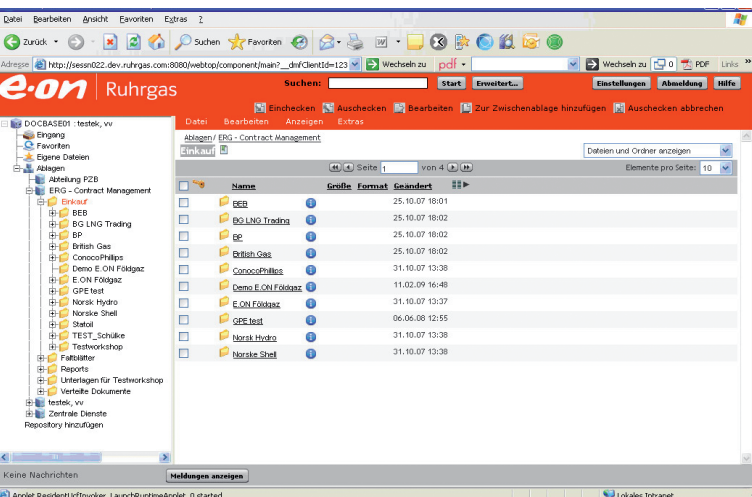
Datei Bearbeiten Ansicht Favoriten Extras ?

Zurück Suchen Favoriten

Adresse http://sessn022.dev.ruhrgas.com:8080/webtop/component/main?__dmfClientId=123 Wechseln zu pdf Wechseln zu 0 PDF Links

e·on Ruhrgas

Suchen: Start Erweitert... Einstellungen Abmeldung Hilfe

Einchecken Auschecken Bearbeiten Zur Zwischenablage hinzufügen Auschecken abbrechen

Datei Bearbeiten Anzeigen Extras

DOCBASE01 : testek, vv
Eingang
Favoriten
Eigene Dateien
Ablagen
Abteilung PZB
ERG - Contract Management
Einkauf
BEB
BG LNG Trading
BP
British Gas
ConocoPhillips
Demo E.ON Földgaz
E.ON Földgaz
GPE test
Norsk Hydro
Norske Shell
Statoil
TEST_Schüke
Testworkshop
Faltblätter
Reports
Unterlagen für Testworkshop
Verteilte Dokumente
testek, vv
Zentrale Dienste
Repository hinzufügen

Ablagen / ERG - Contract Management
Einkauf

Dateien und Ordner anzeigen

Seite 1 von 4

Elemente pro Seite: 10

| Name | Größe | Format | Geändert |
|---|---|---|---|
| BEB | | | 25.10.07 18:01 |
| BG LNG Trading | | | 25.10.07 18:02 |
| BP | | | 25.10.07 18:02 |
| British Gas | | | 25.10.07 18:02 |
| ConocoPhillips | | | 31.10.07 13:38 |
| Demo E.ON Földgaz | | | 11.02.09 16:48 |
| E.ON Földgaz | | | 31.10.07 13:37 |
| GPE test | | | 06.06.08 12:55 |
| Norsk Hydro | | | 31.10.07 13:38 |
| Norske Shell | | | 31.10.07 13:38 |

Keine Nachrichten
Meldungen anzeigen

Applet ResidentUcfInvoker LaunchRuntimeApplet 0 started
Lokales Intranet